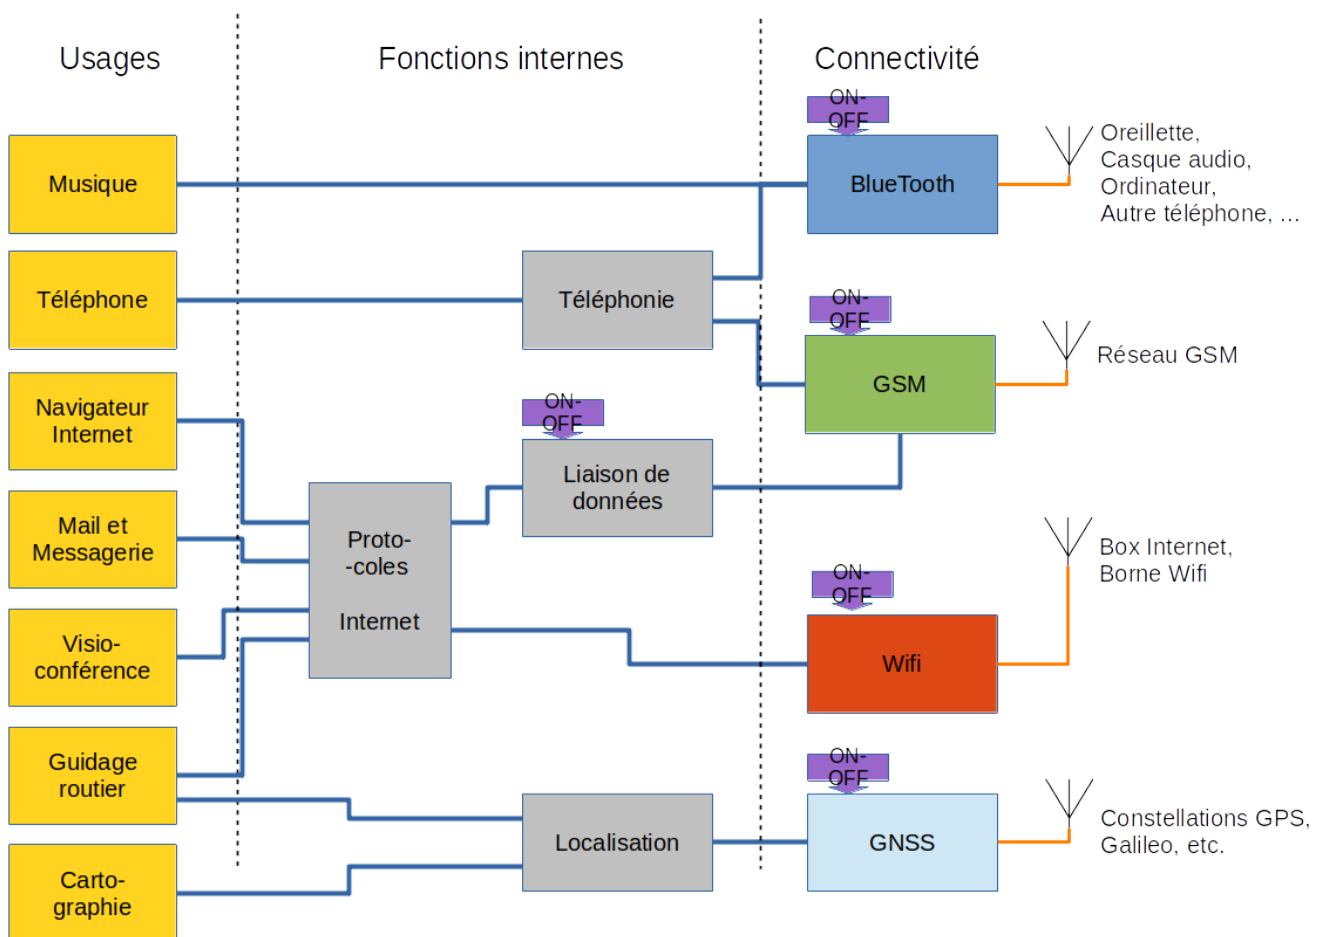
Usages

Fonctions internes

Connectivité

Musique

Téléphone

Navigateur Internet

Mail et Messagerie

Visio-conférence

Guidage routier

Carto-graphie

Téléphonie

ON-OFF

Liaison de données

Proto--coles

Internet

Localisation

ON-OFF

BlueTooth

ON-OFF

GSM

ON-OFF

Wifi

ON-OFF

GNSS

Oreillette, Casque audio, Ordinateur, Autre téléphone, ...

Réseau GSM

Box Internet, Borne Wifi

Constellations GPS, Galileo, etc.